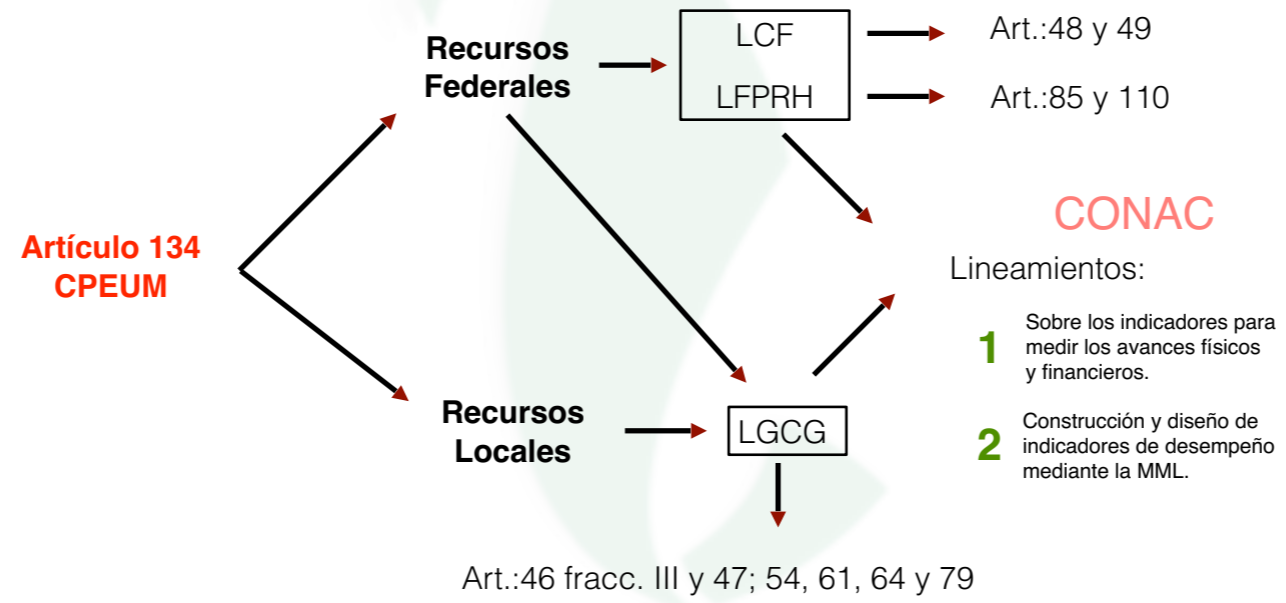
Artículo 134
CPEUM

Recursos
Federales

LCF

LFPRH

Art.:48 y 49

Art.:85 y 110

CONAC

Lineamientos:

1 Sobre los indicadores para medir los avances físicos y financieros.

2 Construcción y diseño de indicadores de desempeño mediante la MML.

Recursos
Locales

LGCG

Art.:46 fracc. III y 47; 54, 61, 64 y 79